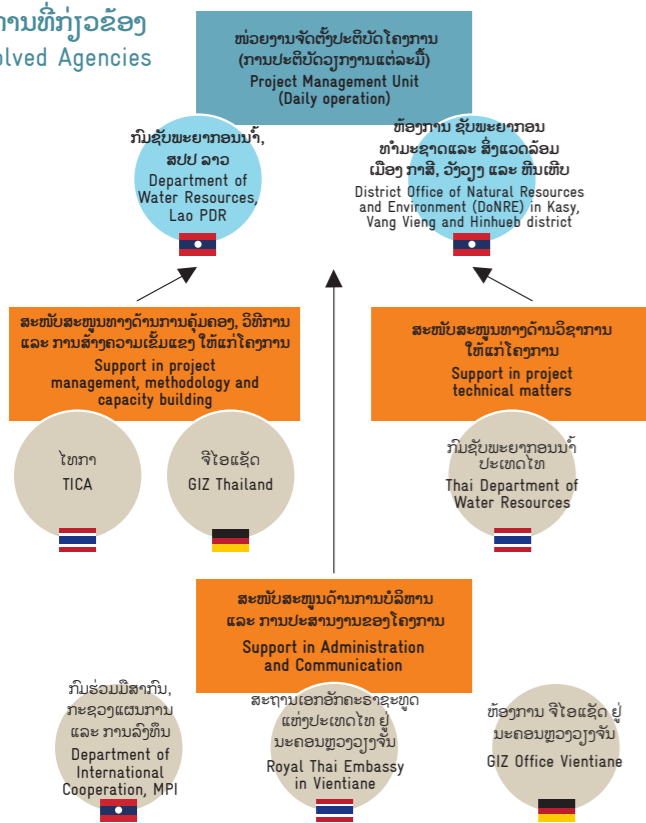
ານທີ່ກ່ຽວຂ້ອງ
olved Agencies

ພ່ອຍງານຈັດຕັ້ງປະຕິບັດໂຄງການ (ການປະຕິບັດວຽກງານແຕ່ລະມື້)
Project Management Unit (Daily operation)

ກົມຊັບພະຍາກອນນ້ຳ, ສປປ ລາວ
Department of Water Resources, Lao PDR

ຫ້ອງການ ຊັບພະຍາກອນທຳມະຊາດແລະ ສິ່ງແວດລ້ອມ ເມືອງ ກາສີ, ວັງວຽງ ແລະ ຫີນເຫີບ
District Office of Natural Resources and Environment (DoNRE) in Kasy, Vang Vieng and Hinhueb district

ສະໜັບສະໜູນທາງດ້ານການຄຸ້ມຄອງ, ວິທີການ ແລະ ການສ້າງຄວາມເຂັ້ມແຂງ ໃຫ້ແກ່ໂຄງການ
Support in project management, methodology and capacity building

ສະໜັບສະໜູນທາງດ້ານວິຊາການ ໃຫ້ແກ່ໂຄງການ
Support in project technical matters

ໄທກາ
TICA

ຈີໄອແຊັດ
GIZ Thailand

ກົມຊັບພະຍາກອນນ້ຳ ປະເທດໄທ
Thai Department of Water Resources

ສະໜັບສະໜູນດ້ານການບໍລິຫານ ແລະ ການປະສານງານຂອງໂຄງການ
Support in Administration and Communication

ກົມຮ່ວມມືສາກົນ, ກະຊວງແຜນການ ແລະ ການລົງທຶນ
Department of International Cooperation, MPI

ສະຖານເອກອັກຄະຣາຊະທູດ ແຫ່ງປະເທດໄທ ຢູ່ ນະຄອນຫຼວງວຽງຈັນ
Royal Thai Embassy in Vientiane

ຫ້ອງການ ຈີໄອແຊັດ ຢູ່ ນະຄອນຫຼວງວຽງຈັນ
GIZ Office Vientiane